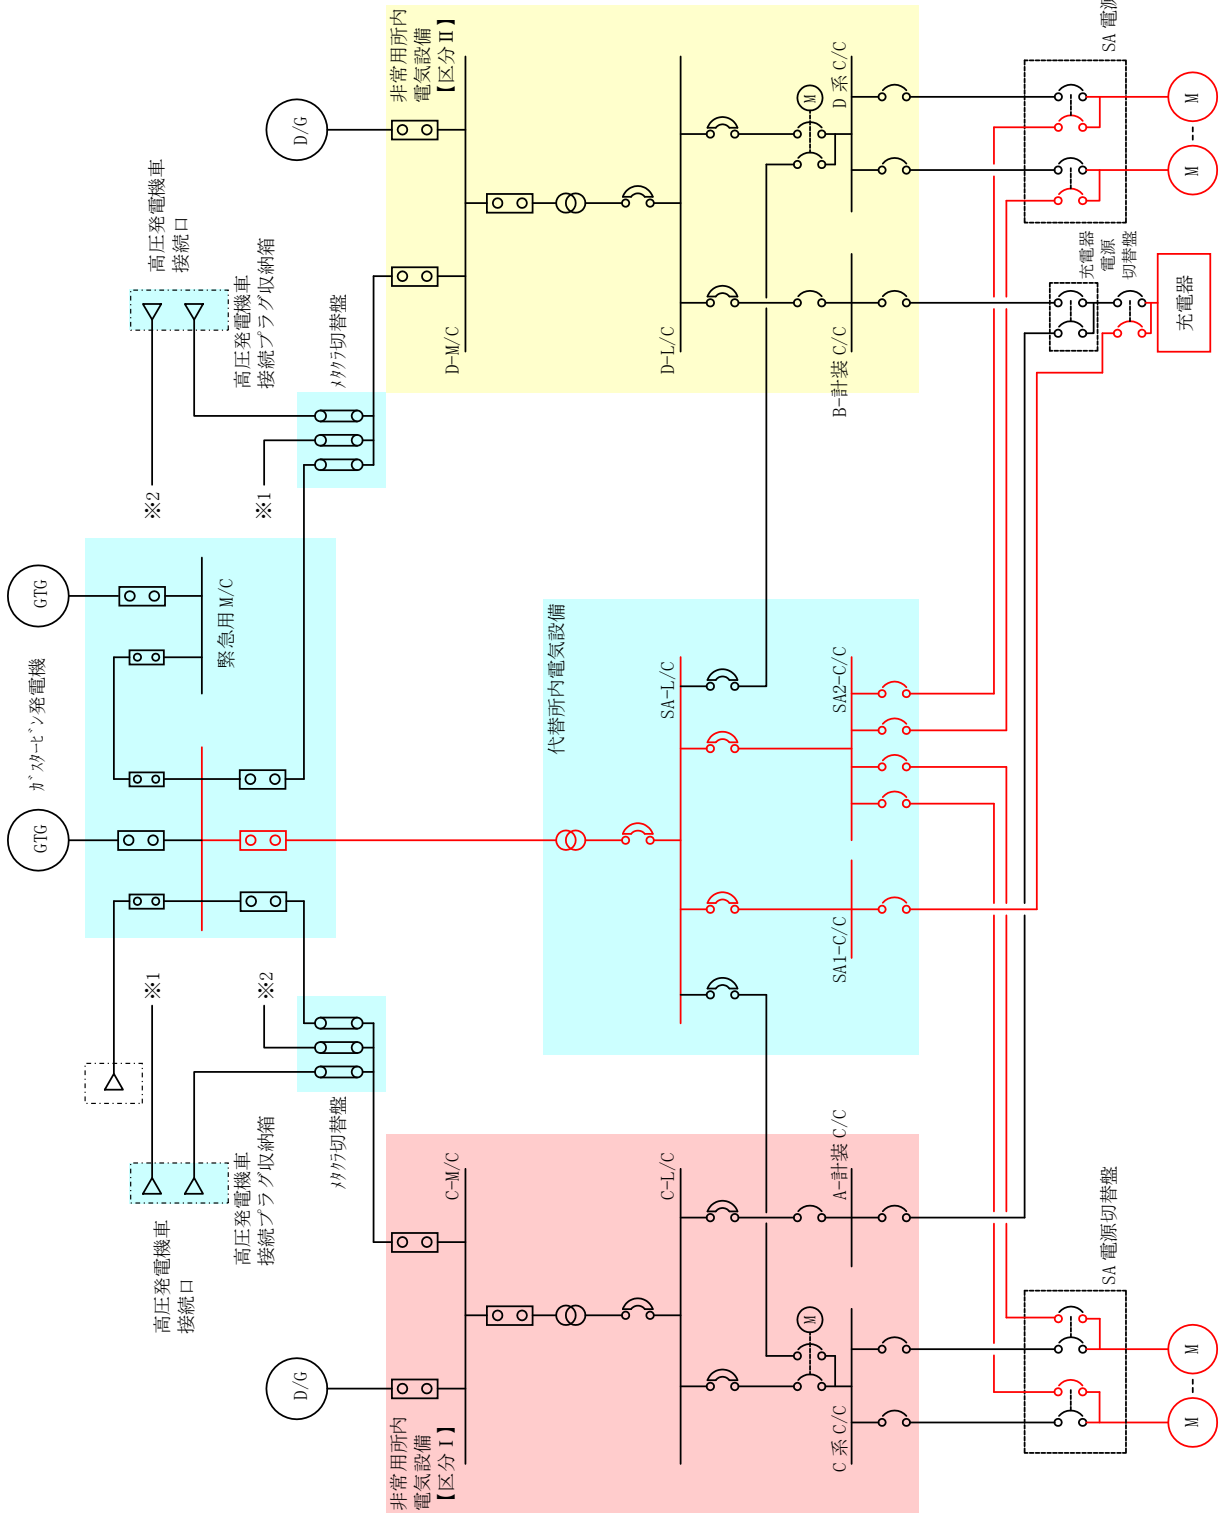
非常用所内
電気設備
【区分Ⅱ】

SA 電源

D/G

M
D 系 C/C

M

M

高圧発電機車
接続口

高圧発電機車
接続プラグ収納箱

ﾒﾀｸﾗ切替盤

D-M/C

D-L/C

B-計装 C/C

充電器
電源
切替盤

充電器

※2

※1

GTG

緊急用 M/C

ｶﾞｽﾀｰﾋﾞﾝ発電機

GTG

代替所内電気設備

SA-L/C

SA2-C/C

SA1-C/C

※1

※2

ﾒﾀｸﾗ切替盤

高圧発電機車
接続プラグ収納箱

高圧発電機車
接続口

C-M/C

C-L/C

A-計装 C/C

SA 電源切替盤

D/G

M

C 系 C/C

M

M

非常用所内
電気設備
【区分Ⅰ】